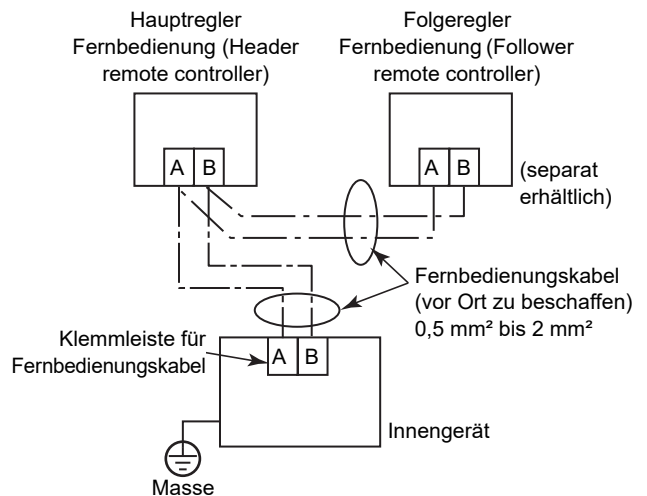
Hauptregler Fernbedienung (Header remote controller)

Folgeregler Fernbedienung (Follower remote controller)

A B

A B

(separat erhältlich)

Fernbedienungskabel (vor Ort zu beschaffen) 0,5 mm² bis 2 mm²

Klemmleiste für Fernbedienungskabel

A B

Innengerät

Masse